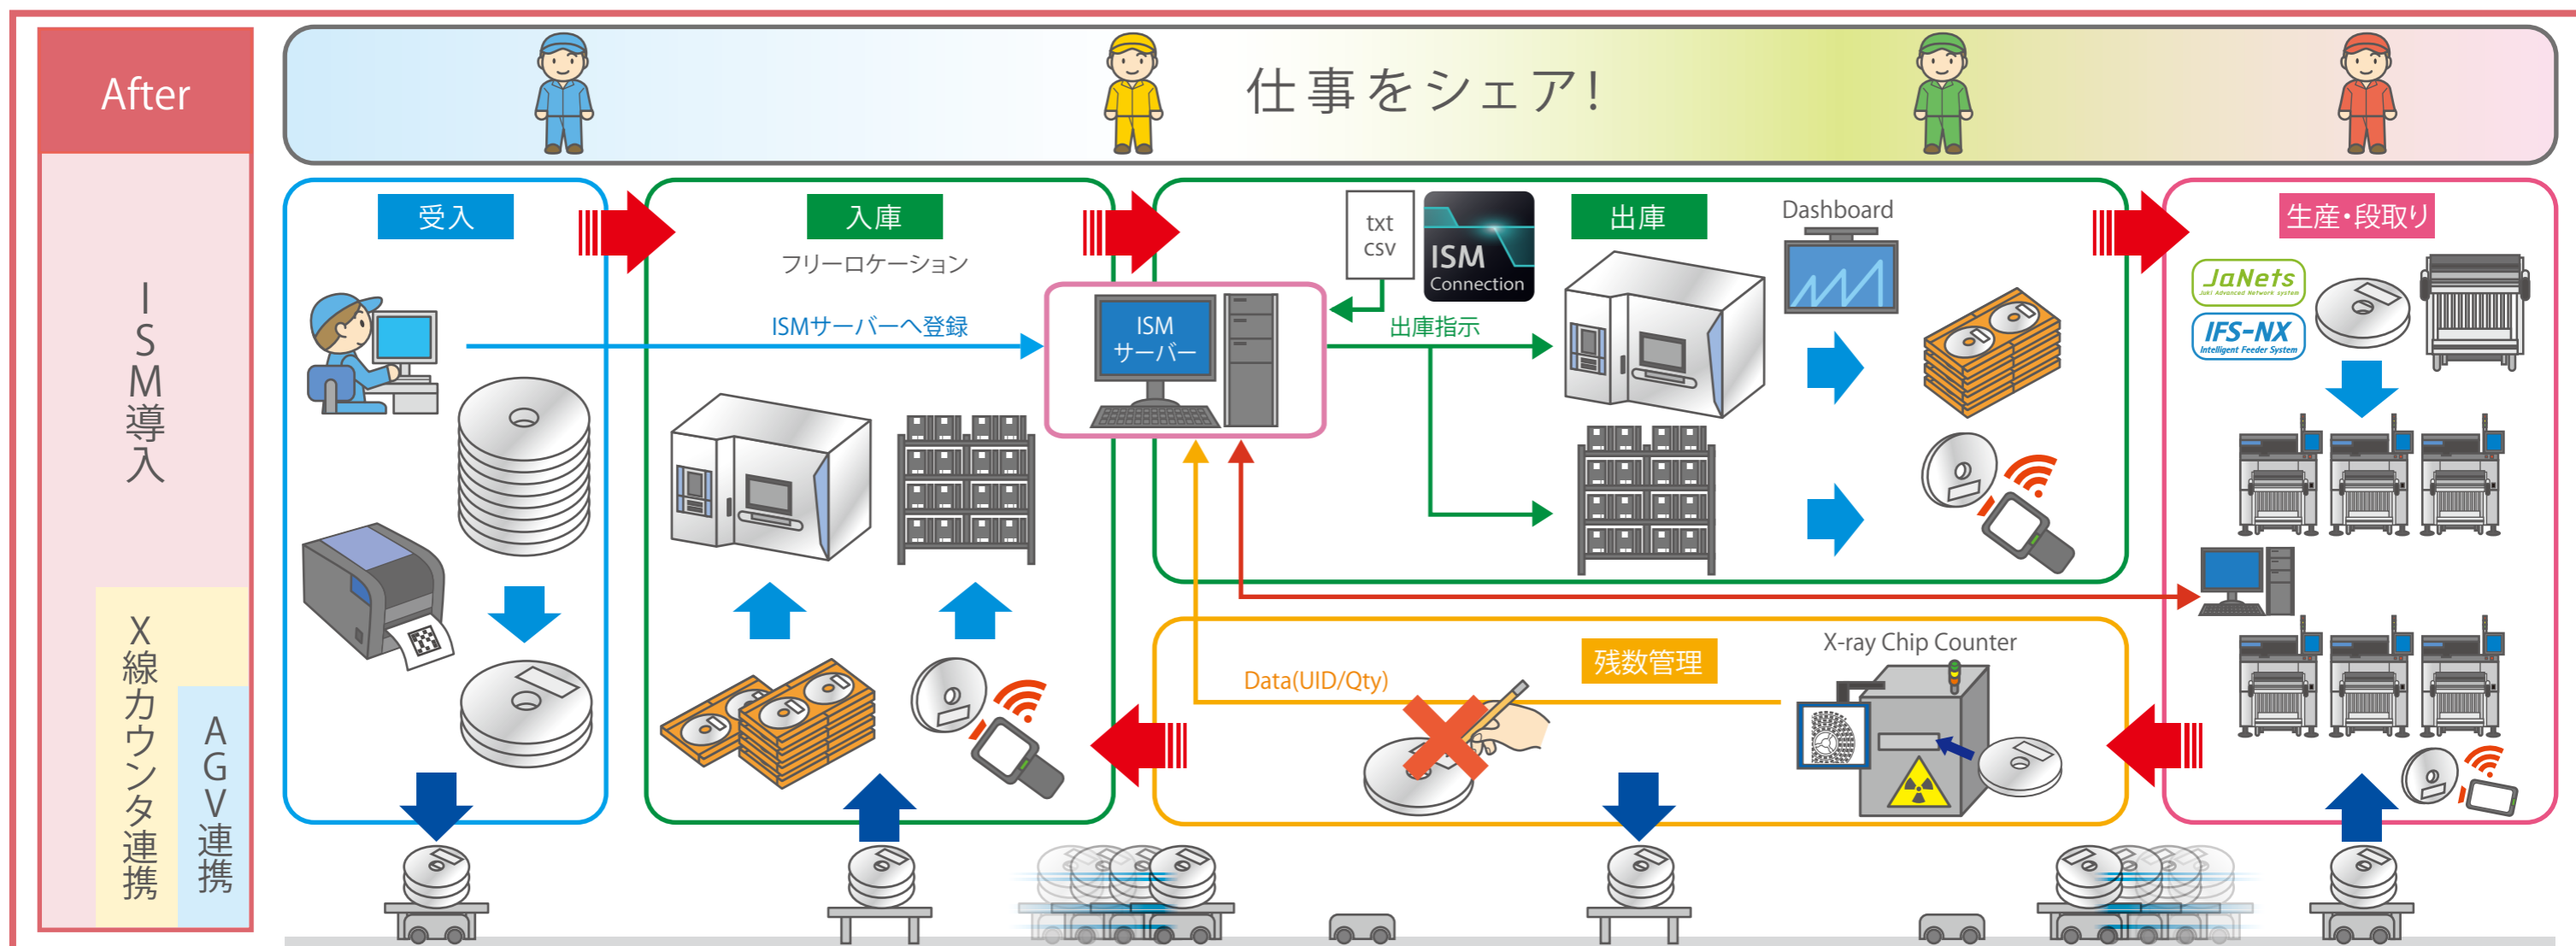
After

ISM導入

X線カウンタ連携

AGV連携

仕事をシェア!

受入

入庫

フリーロケーション

ISMサーバーへ登録

ISM サーバー

txt csv

ISM Connection

出庫

出庫指示

Dashboard

生産・段取り

JaNets

IFS-NX
Intelligent Feeder System

Data(UID/Qty)

残数管理

X-ray Chip Counter